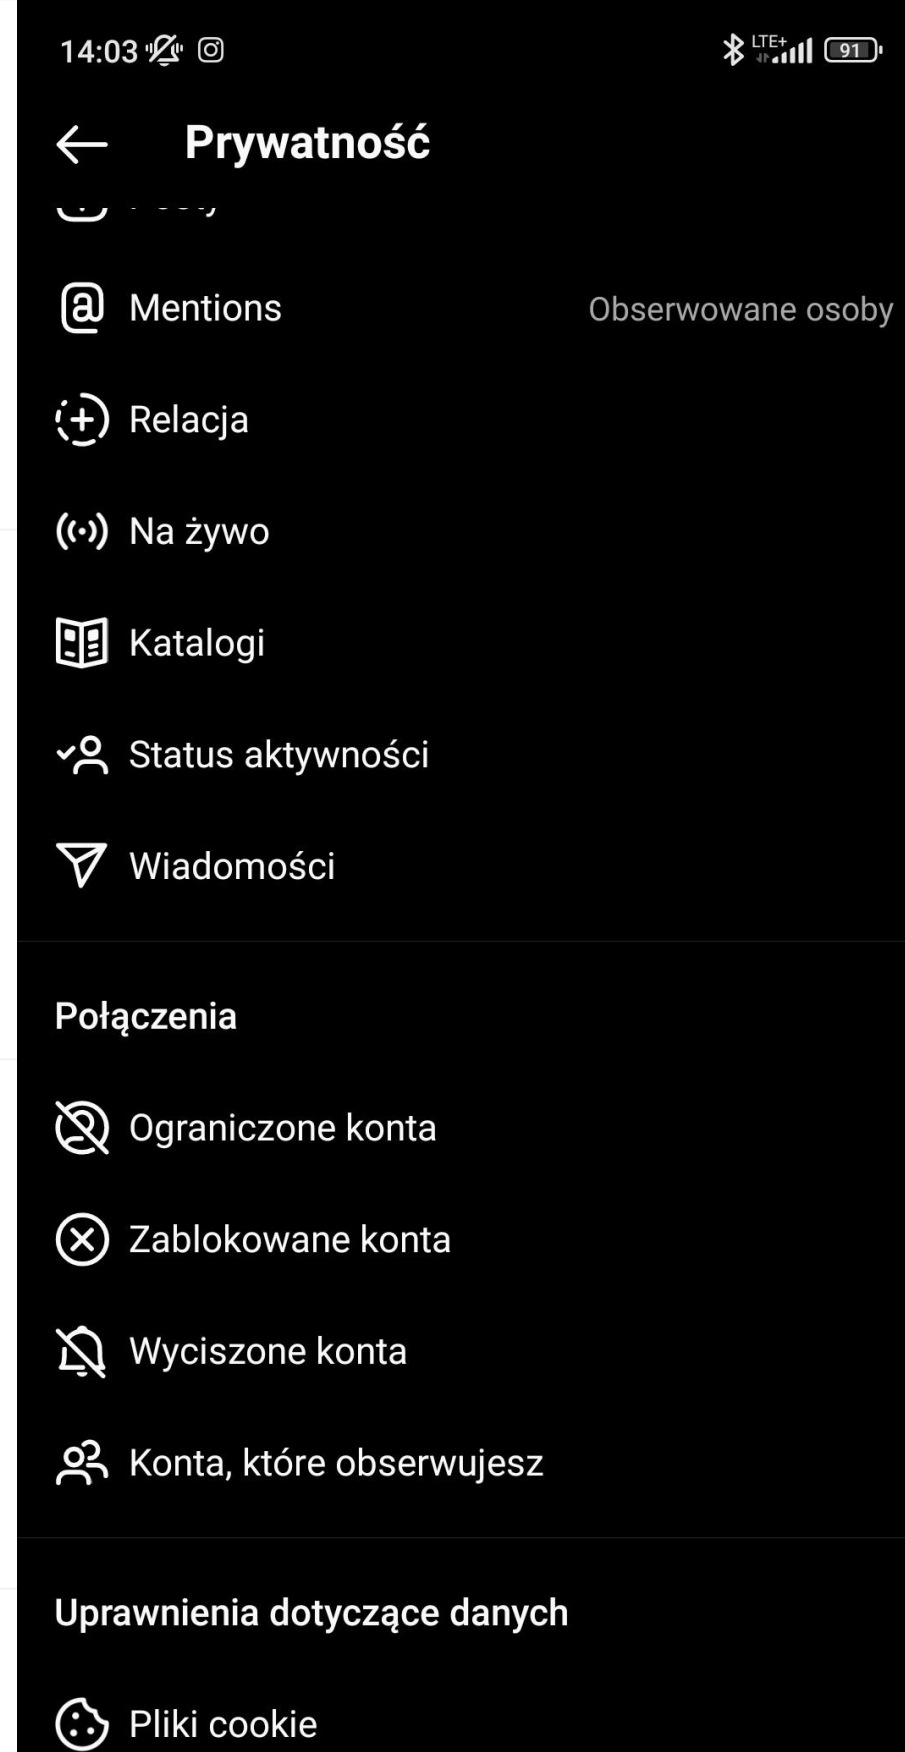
14:03 LTE+ 91

Prywatność

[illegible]

Mentions Obserwowane osoby

Relacja

Na żywo

Katalogi

Status aktywności

Wiadomości

Połączenia

Ograniczone konta

Zablokowane konta

Wyciszone konta

Konta, które obserwujesz

Uprawnienia dotyczące danych

Pliki cookie